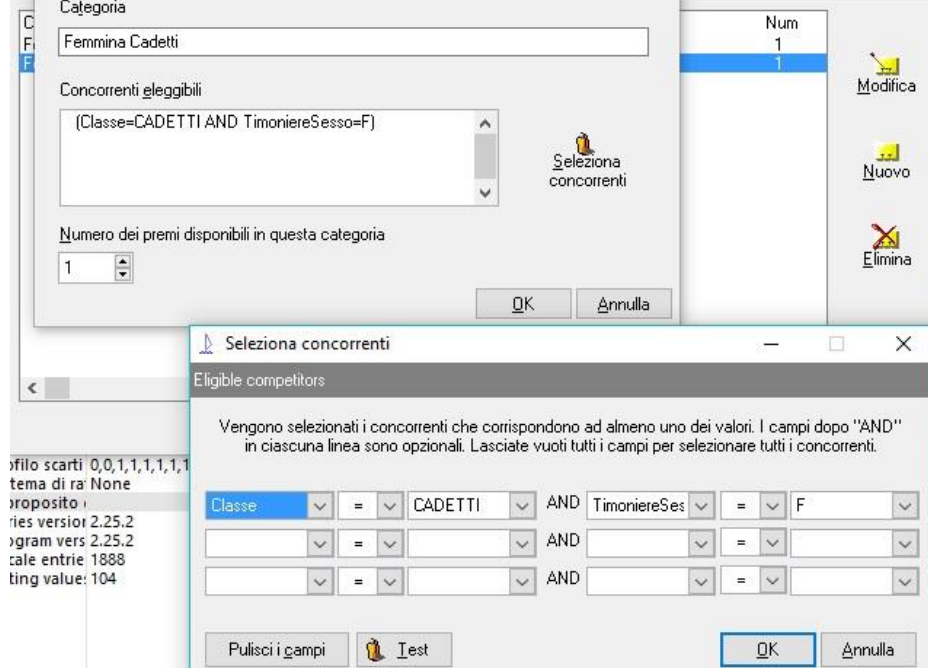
Categoria

Femmina Cadetti

Concorrenti eleggibili

(Classe=CADETTI AND TimoniereSesso=F)

Seleziona concorrenti

Numero dei premi disponibili in questa categoria

1

OK Annulla

C
F
F

Num
1
1

Modifica

Nuovo

Elimina

Seleziona concorrenti

Eligible competitors

Vengono selezionati i concorrenti che corrispondono ad almeno uno dei valori. I campi dopo "AND" in ciascuna linea sono opzionali. Lasciate vuoti tutti i campi per selezionare tutti i concorrenti.

| Classe | = | CADETTI | AND | TimoniereSes | = | F |
|---|---|---|---|---|---|---|
| | = | | AND | | = | |
| | = | | AND | | = | |

Pulisci i campi Test OK Annulla

ofilo scarti 0,0,1,1,1,1,1,1
tema di ra None
proposito
ries versior 2.25.2
ogram vers 2.25.2
cale entrie 1888
ting value: 104